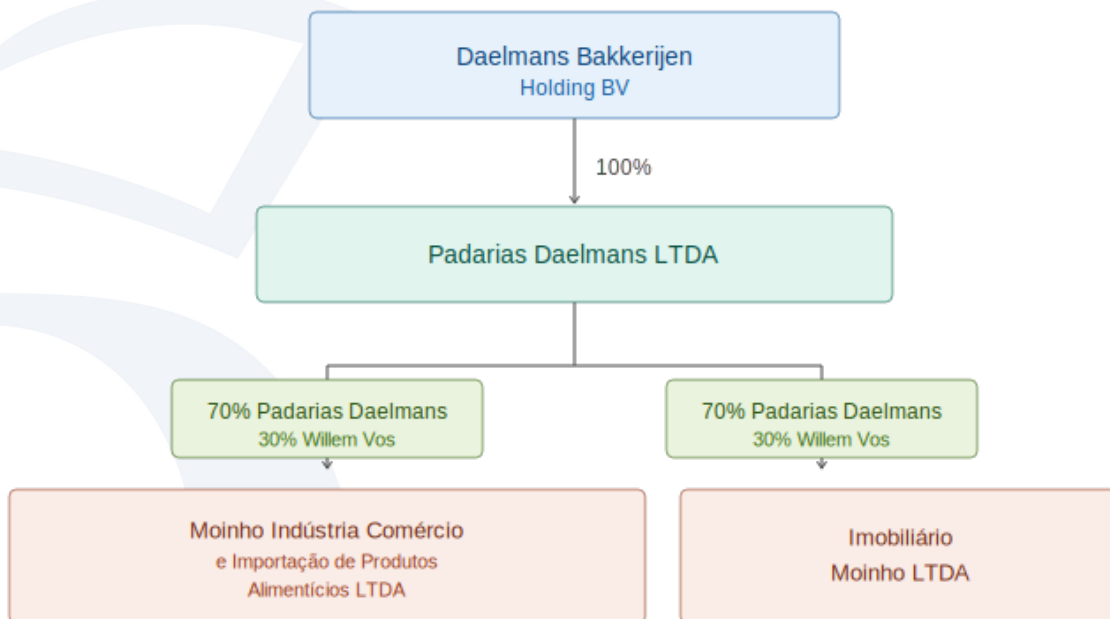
Daelmans Bakkerijen
Holding BV

100%

Padarias Daelmans LTDA

70% Padarias Daelmans
30% Willem Vos

70% Padarias Daelmans
30% Willem Vos

Moinho Indústria Comércio
e Importação de Produtos
Alimentícios LTDA

Imobiliário
Moinho LTDA